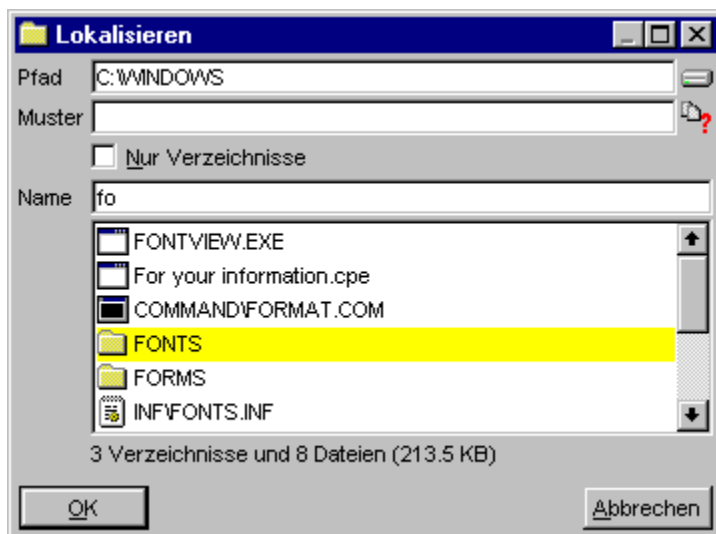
Lokalisieren

Pfad C:\WINDOWS

Muster

Nur Verzeichnisse

Name fo

FONTVIEW.EXE
For your information.cpe
COMMAND\FORMAT.COM
FONTS
FORMS
INF\FONTS.INF

3 Verzeichnisse und 8 Dateien (213.5 KB)

OK

Abbrechen